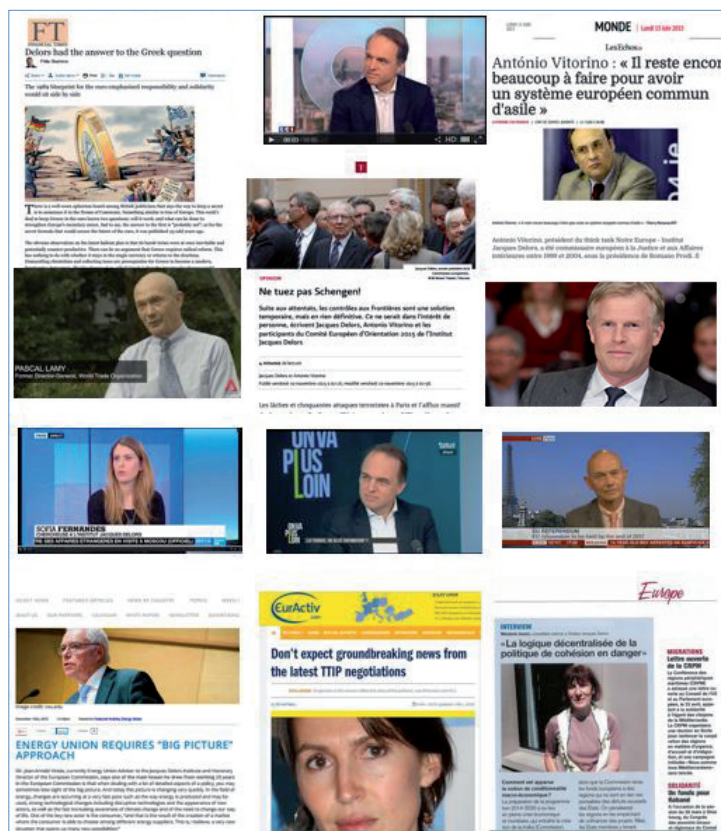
FT

Delors had the answer to the Greek question

The 1989 blueprint for the euro emphasised responsibility and solidarity would sit side by side

MONDE | Lundi 15 juin 2015

Les Echos

António Vitorino : « Il reste encor beaucoup à faire pour avoir un système européen commun d'asile »

António Vitorino, président du think tank Notre Europe - Institut Jacques Delors, a été commissaire européen à la Justice et aux Affaires intérieures entre 1999 et 2004, sous la présidence de Romano Prodi. Il

PASCAL LAMY
Former Director-General, World Trade Organisation

OPINION

Ne tuez pas Schengen!

Suite aux attentats, les contrôles aux frontières sont une solution temporaire, mais en rien définitive. Ce ne serait dans l'intérêt de personne, écrivent Jacques Delors, Antonio Vitorino et les participants du Comité Européen d'Orientation 2015 de l'Institut Jacques Delors

SOFIA FERNANDES

ON VA PLUS LOIN

EurActiv

Don't expect groundbreaking news from the latest TTIP negotiations

Europe

INTERVIEW

« La logique décentralisée de la politique de cohésion en danger »

MIGRATIONS

SOLIDARITÉ

ENERGY UNION REQUIRES "BIG PICTURE" APPROACH